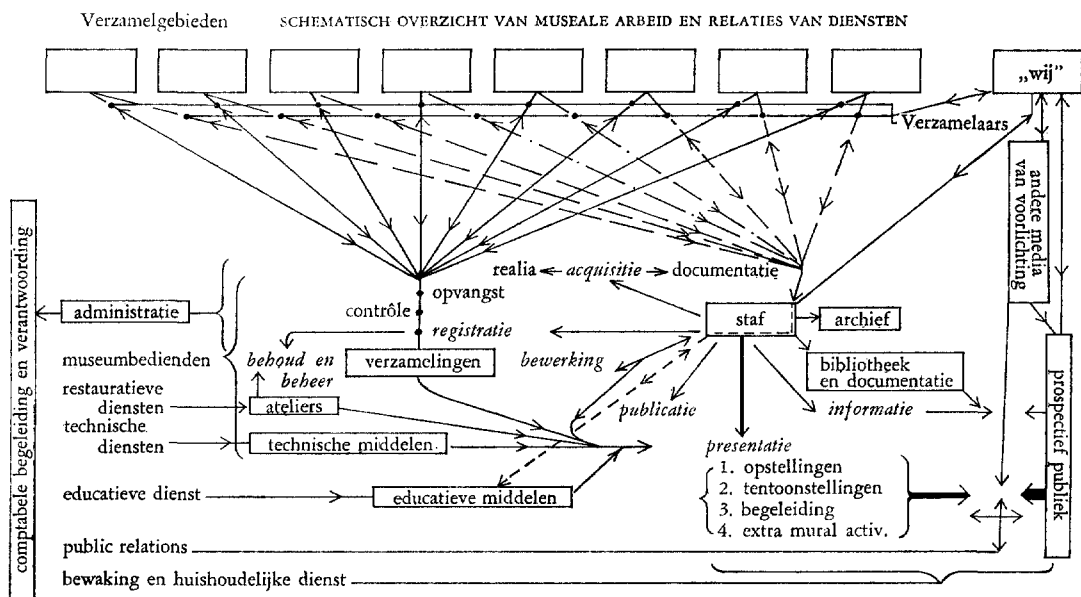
Verzamelgebieden SCHEMATISCH OVERZICHT VAN MUSEALE ARBEID EN RELATIES VAN DIENSTEN

„wij"

Verzamelaars

andere media van voorlichting

comptabele begeleiding en verantwoording

realia ← acquisitie → documentatie

opvangst

contrôle

registratie

administratie

museumbedienden

behoud en beheer

verzamelingen

staf

archief

bewerking

bibliotheek en documentatie

restauratieve diensten

ateliers

publicatie

informatie

prospectief publiek

technische diensten

technische middelen

presentatie

1. opstellingen
2. tentoonstellingen
3. begeleiding
4. extra mural activ.

educatieve dienst

educatieve middelen

public relations

bewaking en huishoudelijke dienst